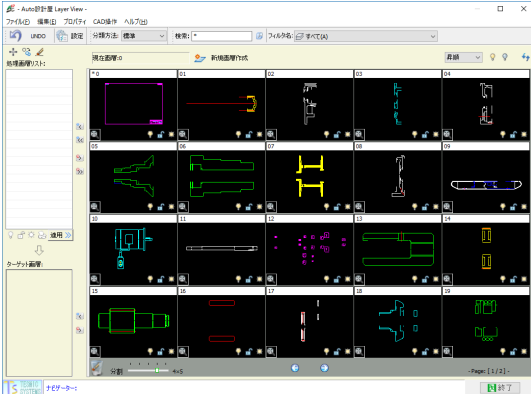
- Auto設計屋 Layer View -

ファイル(F) 編集(E) プロパティ CAD操作 ヘルプ(H)

UNDO 設定 分類方法: 標準 検索: * フィルタ名: すべて(A)

処理画層リスト:

現在画層:0

新規画層作成

昇順

適用

ターゲット画層:

* 0

01

02

03

04

05

06

07

08

09

10

11

12

13

14

15

16

17

18

19

分割 4×5

- Page: [ 1 / 2 ] -

ナビゲーター:

終了